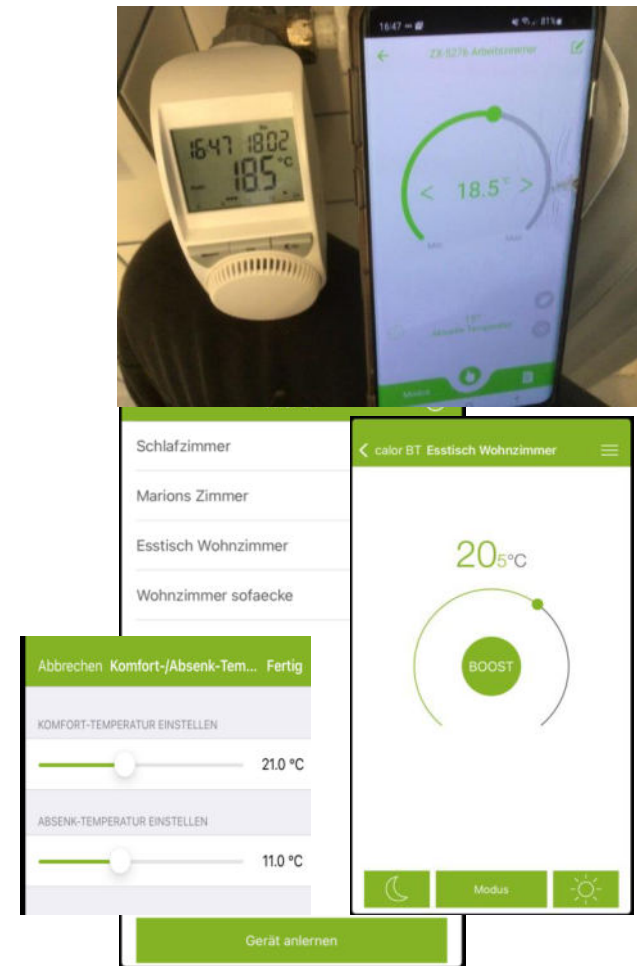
16:47 18:02
18.5 °C

16:47
ZX-5276 Arbeitszimmer
< 18.5° >
Min
Max
15°
Absenk-Temperatur
Modus

Schlafzimmer
Marions Zimmer
Esstisch Wohnzimmer
Wohnzimmer sofaecke
Gerät anlernen

< calor BT Esstisch Wohnzimmer
20 5 °C
BOOST
Modus

Abbrechen Komfort-/Absenk-Tem... Fertig
KOMFORT-TEMPERATUR EINSTELLEN
21.0 °C
ABSENK-TEMPERATUR EINSTELLEN
11.0 °C